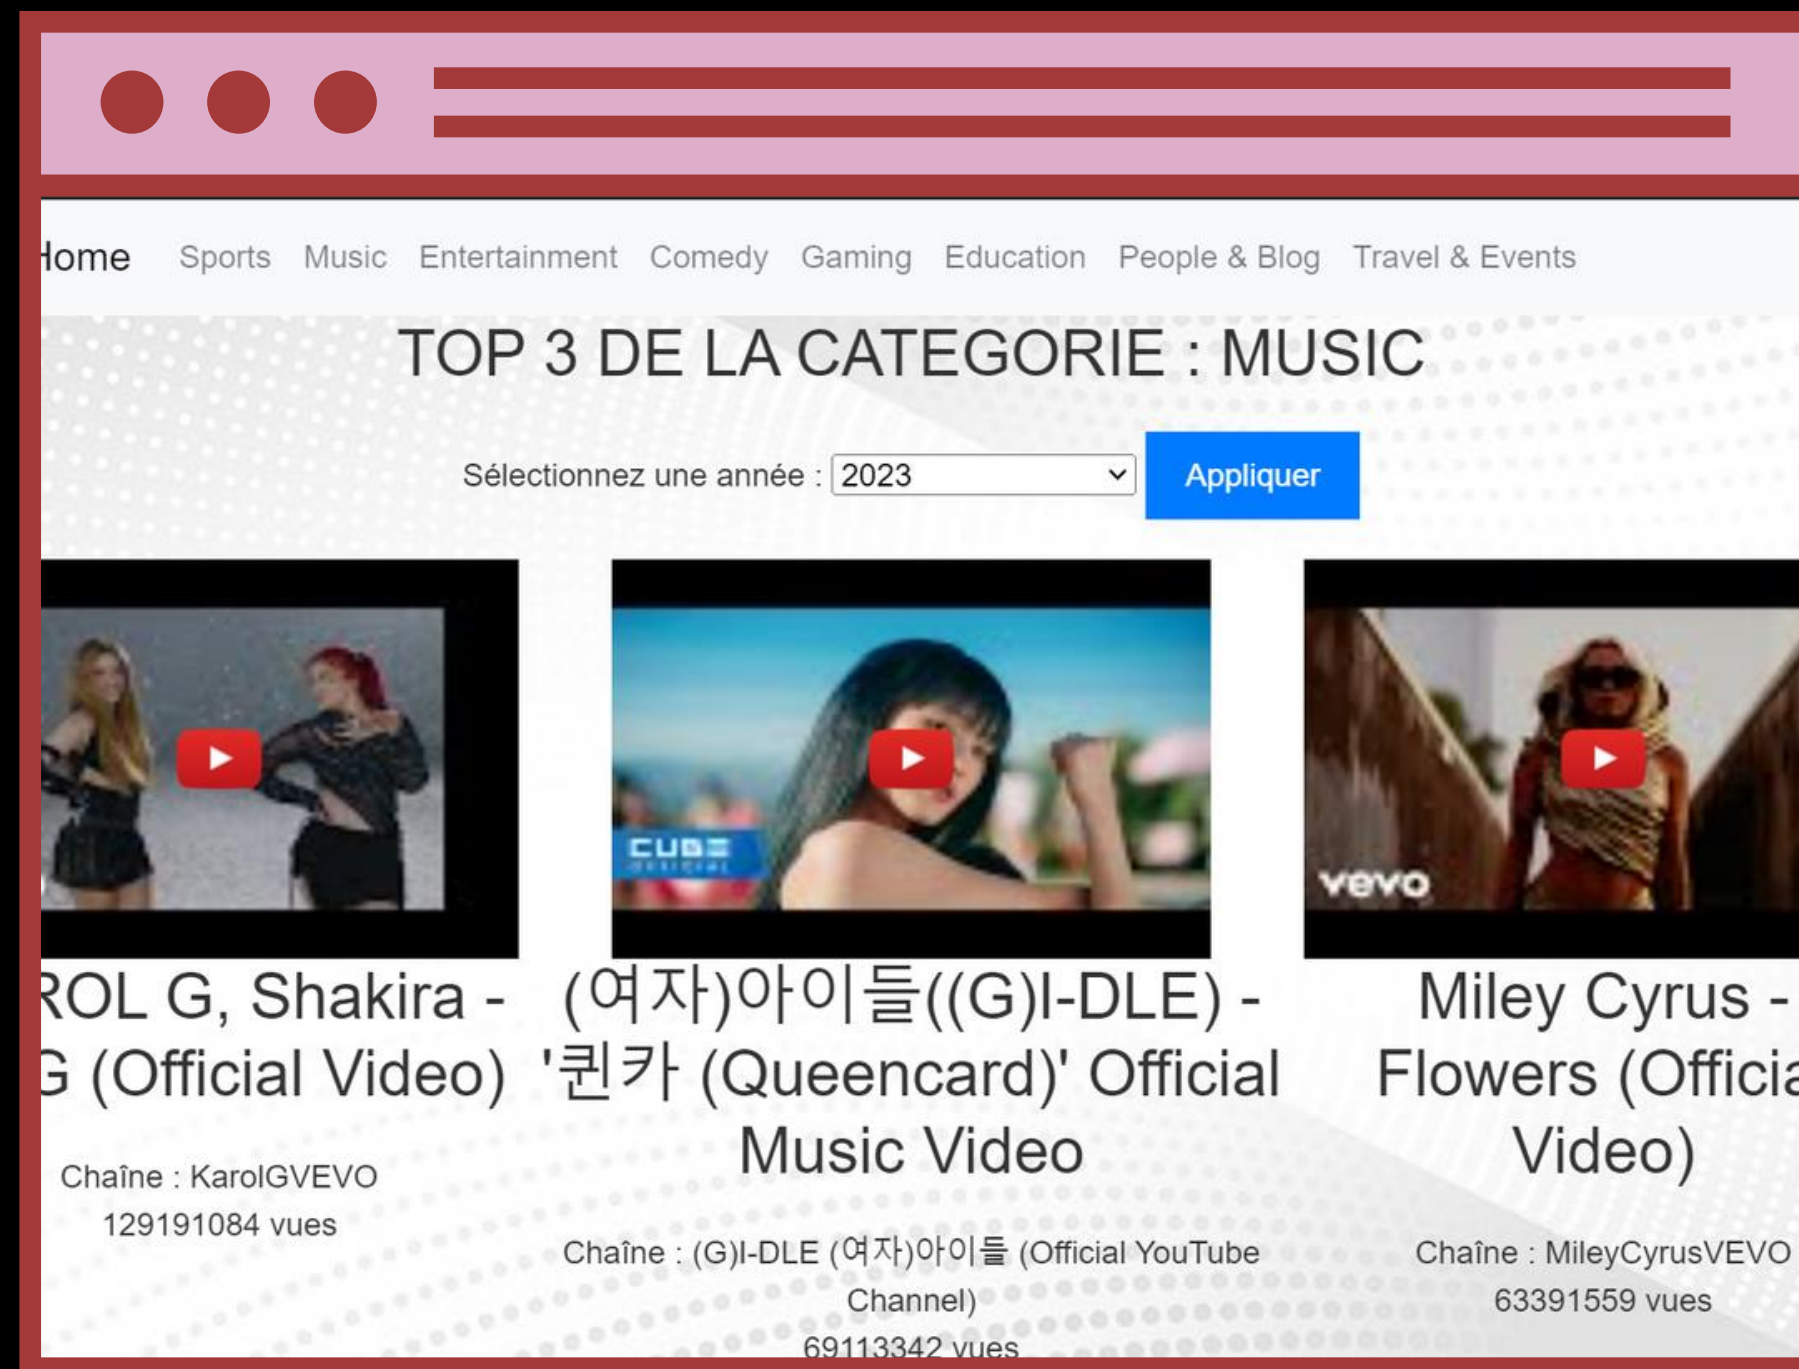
Home Sports Music Entertainment Comedy Gaming Education People & Blog Travel & Events

TOP 3 DE LA CATEGORIE : MUSIC

Sélectionnez une année : 2023

Appliquer

CUBE OFFICIAL

vevo

ROL G, Shakira - G (Official Video)

Chaîne : KarolGVEVO
129191084 vues

(여자)아이들((G)I-DLE) - '퀸카 (Queencard)' Official Music Video

Chaîne : (G)I-DLE (여자)아이들 (Official YouTube Channel)
69113342 vues

Miley Cyrus - Flowers (Officia Video)

Chaîne : MileyCyrusVEVO
63391559 vues